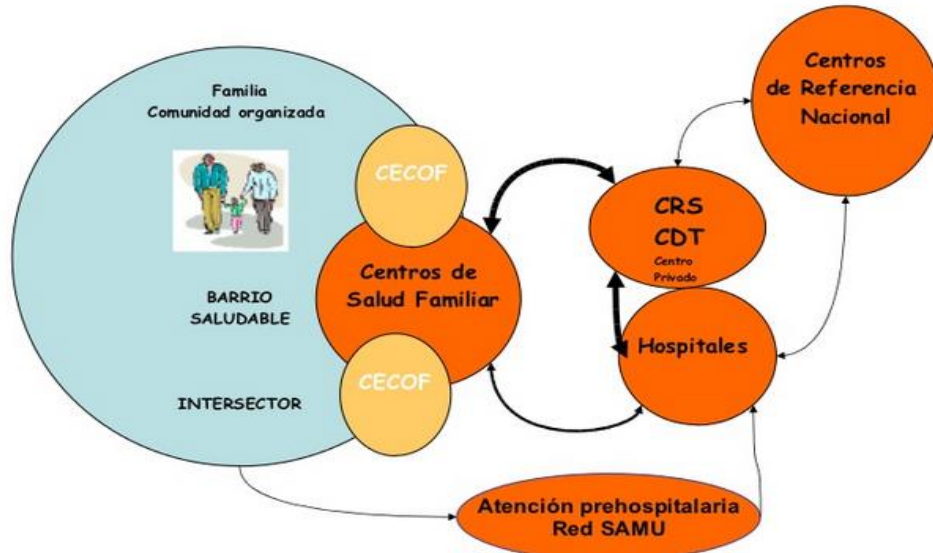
Familia
Comunidad organizada

BARRIO
SALUDABLE

INTERSECTOR

CECOF

Centros de
Salud Familiar

CECOF

CRS
CDT
Centro
Privado

Hospitales

Centros
de Referencia
Nacional

Atención prehospitalaria
Red SAMU